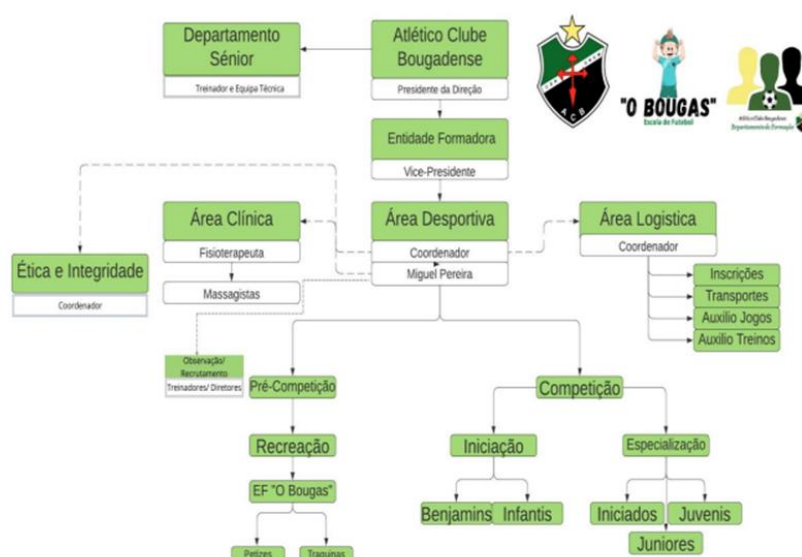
Departamento Sénior
Treinador e Equipa Técnica

Atlético Clube Bougadense
Presidente da Direção

"O BOUGAS"
Escola de Futebol

Entidade Formadora
Vice-Presidente

Área Clínica
Fisioterapeuta
Massagistas

Área Desportiva
Coordenador
Miguel Pereira

Área Logistica
Coordenador
Inscrições
Transportes
Auxilio Jogos
Auxilio Treinos

Ética e Integridade
Coordenador

Observação/ Recrutamento
Treinadores/ Diretores

Pré-Competição
Recreação
EF "O Bougas"
Petizes
Traquinas

Competição
Iniciação
Benjamins
Infantis
Especialização
Iniciados
Juvenis
Juniores